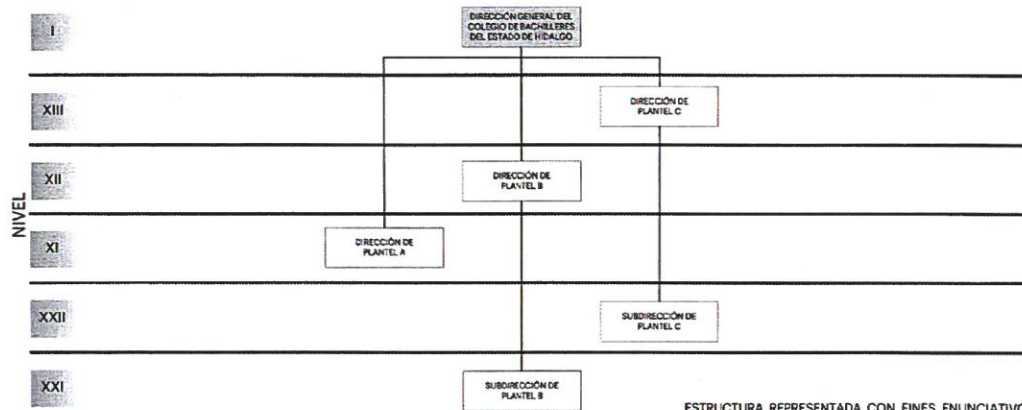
I

DIRECCIÓN GENERAL DEL COLEGIO DE BACHILLERES DEL ESTADO DE HIDALGO

XIII

DIRECCIÓN DE PLANTEL C

XII

DIRECCIÓN DE PLANTEL B

NIVEL

XI

DIRECCIÓN DE PLANTEL A

XXII

SUBDIRECCIÓN DE PLANTEL C

XXI

SUBDIRECCIÓN DE PLANTEL B

ESTRUCTURA REPRESENTADA CON FINES ENUNCIATIV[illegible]